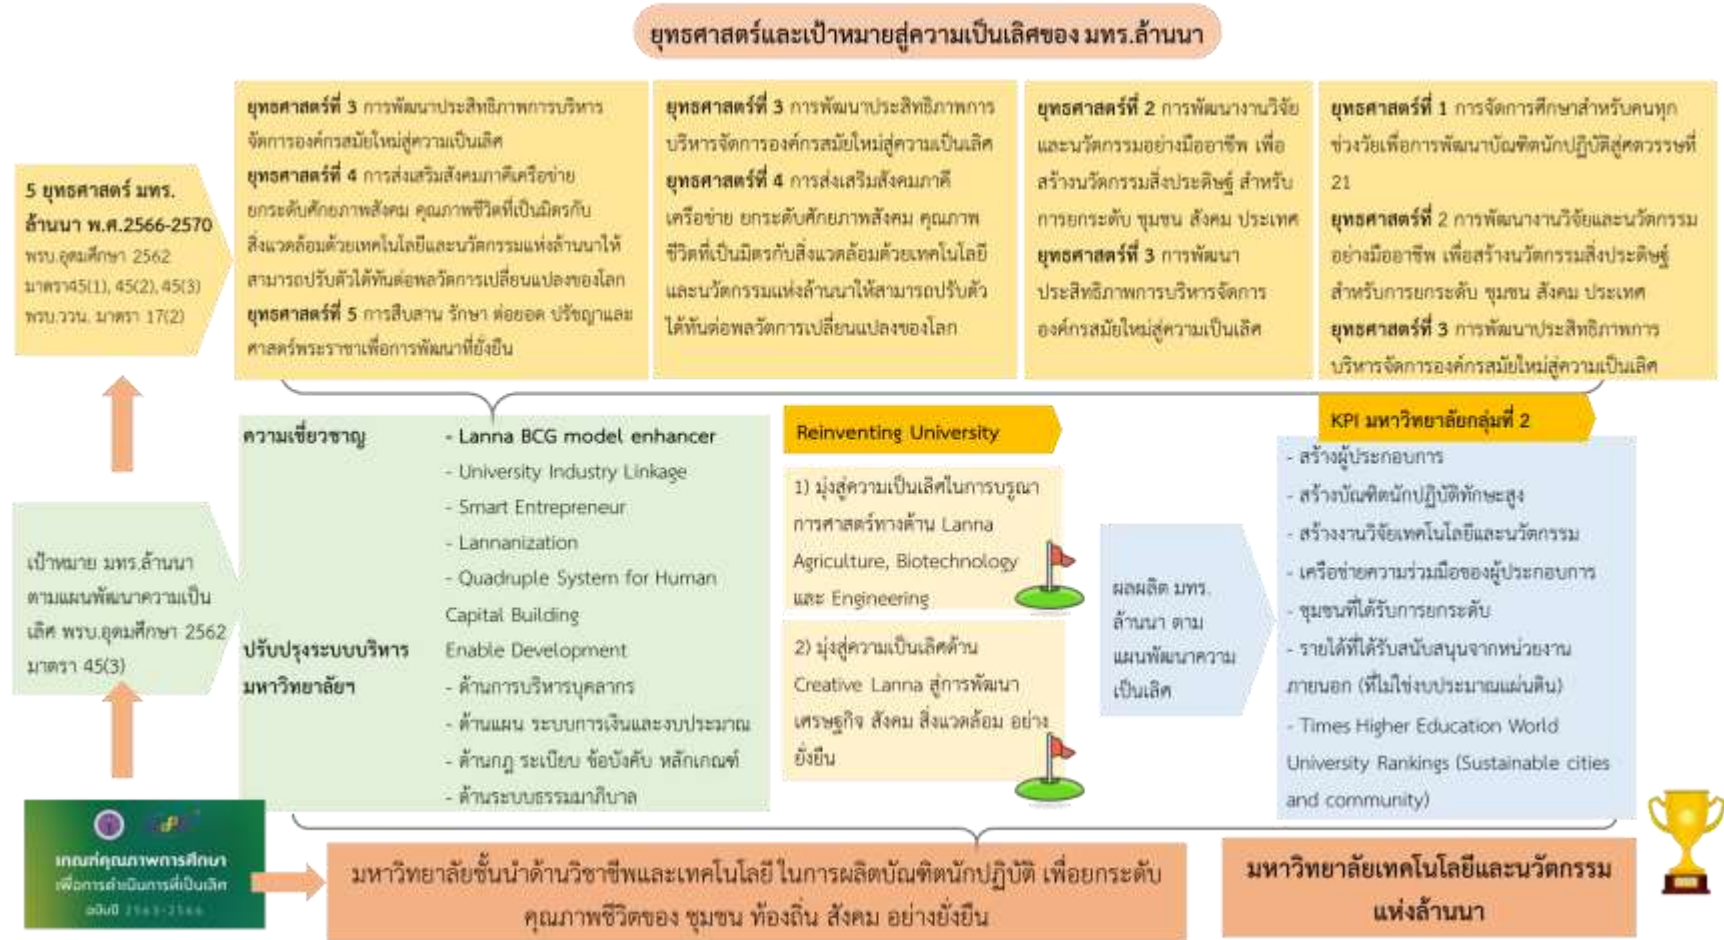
ยุทธศาสตร์และเป้าหมายสู่ความเป็นเลิศของ มทร.ล้านนา

5 ยุทธศาสตร์ มทร.ล้านนา พ.ศ.2566-2570
พรบ.อุดมศึกษา 2562 มาตรา45(1), 45(2), 45(3) พรบ.ววน. มาตรา 17(2)

ยุทธศาสตร์ที่ 3 การพัฒนาประสิทธิภาพการบริหารจัดการองค์กรสมัยใหม่สู่ความเป็นเลิศ
ยุทธศาสตร์ที่ 4 การส่งเสริมสังคมภาคีเครือข่ายยกระดับศักยภาพสังคม คุณภาพชีวิตที่เป็นมิตรกับสิ่งแวดล้อมด้วยเทคโนโลยีและนวัตกรรมแห่งล้านนาให้สามารถปรับตัวได้ทันต่อพลวัตการเปลี่ยนแปลงของโลก
ยุทธศาสตร์ที่ 5 การสืบสาน รักษา ต่อยอด ปรัชญาและศาสตร์พระราชาเพื่อการพัฒนาที่ยั่งยืน

ยุทธศาสตร์ที่ 3 การพัฒนาประสิทธิภาพการบริหารจัดการองค์กรสมัยใหม่สู่ความเป็นเลิศ
ยุทธศาสตร์ที่ 4 การส่งเสริมสังคมภาคีเครือข่าย ยกระดับศักยภาพสังคม คุณภาพชีวิตที่เป็นมิตรกับสิ่งแวดล้อมด้วยเทคโนโลยีและนวัตกรรมแห่งล้านนาให้สามารถปรับตัวได้ทันต่อพลวัตการเปลี่ยนแปลงของโลก

ยุทธศาสตร์ที่ 2 การพัฒนางานวิจัยและนวัตกรรมอย่างมืออาชีพ เพื่อสร้างนวัตกรรมสิ่งประดิษฐ์ สำหรับการยกระดับ ชุมชน สังคม ประเทศ
ยุทธศาสตร์ที่ 3 การพัฒนาประสิทธิภาพการบริหารจัดการองค์กรสมัยใหม่สู่ความเป็นเลิศ

ยุทธศาสตร์ที่ 1 การจัดการศึกษาสำหรับคนทุกช่วงวัยเพื่อการพัฒนาบัณฑิตนักปฏิบัติสู่ศตวรรษที่ 21
ยุทธศาสตร์ที่ 2 การพัฒนางานวิจัยและนวัตกรรมอย่างมืออาชีพ เพื่อสร้างนวัตกรรมสิ่งประดิษฐ์สำหรับการยกระดับ ชุมชน สังคม ประเทศ
ยุทธศาสตร์ที่ 3 การพัฒนาประสิทธิภาพการบริหารจัดการองค์กรสมัยใหม่สู่ความเป็นเลิศ

เป้าหมาย มทร.ล้านนา ตามแผนพัฒนาความเป็นเลิศ พรบ.อุดมศึกษา 2562 มาตรา 45(3)

ความเชี่ยวชาญ
- Lanna BCG model enhancer
- University Industry Linkage
- Smart Entrepreneur
- Lannanization
- Quadruple System for Human Capital Building
ปรับปรุงระบบบริหารมหาวิทยาลัยฯ
Enable Development
- ด้านการบริหารบุคลากร
- ด้านแผน ระบบการเงินและงบประมาณ
- ด้านกฎ ระเบียบ ข้อบังคับ หลักเกณฑ์
- ด้านระบบธรรมาภิบาล

Reinventing University
1) มุ่งสู่ความเป็นเลิศในการบูรณาการศาสตร์ทางด้าน Lanna Agriculture, Biotechnology และ Engineering
2) มุ่งสู่ความเป็นเลิศด้าน Creative Lanna สู่การพัฒนาเศรษฐกิจ สังคม สิ่งแวดล้อม อย่างยั่งยืน

ผลผลิต มทร.ล้านนา ตามแผนพัฒนาความเป็นเลิศ

KPI มหาวิทยาลัยกลุ่มที่ 2
- สร้างผู้ประกอบการ
- สร้างบัณฑิตนักปฏิบัติทักษะสูง
- สร้างงานวิจัยเทคโนโลยีและนวัตกรรม
- เครือข่ายความร่วมมือของผู้ประกอบการ
- ชุมชนที่ได้รับการยกระดับ
- รายได้ที่ได้รับสนับสนุนจากหน่วยงานภายนอก (ที่ไม่ใช่งบประมาณแผ่นดิน)
- Times Higher Education World University Rankings (Sustainable cities and community)

เกณฑ์คุณภาพการศึกษาเพื่อการดำเนินการที่เป็นเลิศ ฉบับปี 2563-2566

มหาวิทยาลัยชั้นนำด้านวิชาชีพและเทคโนโลยี ในการผลิตบัณฑิตนักปฏิบัติ เพื่อยกระดับคุณภาพชีวิตของ ชุมชน ท้องถิ่น สังคม อย่างยั่งยืน

มหาวิทยาลัยเทคโนโลยีและนวัตกรรมแห่งล้านนา